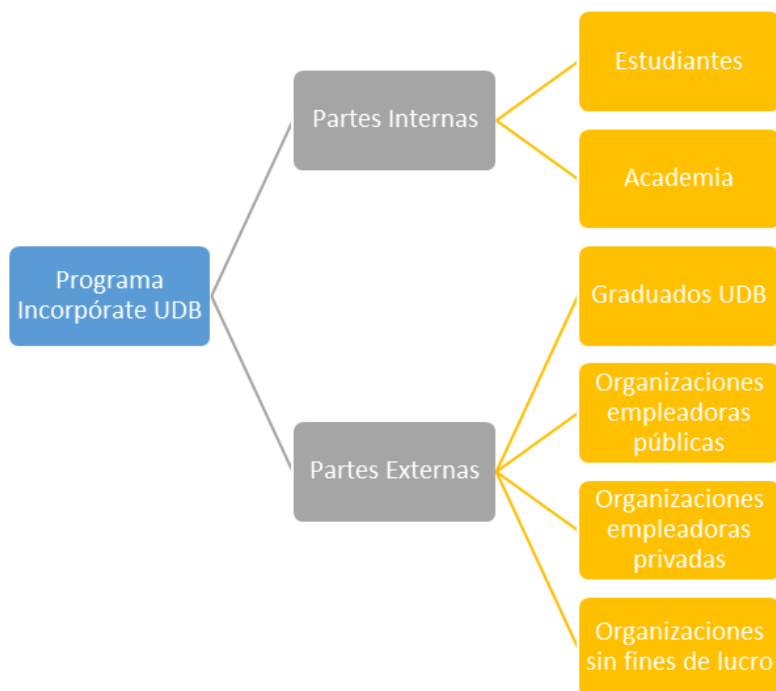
Programa Incorpórate UDB

Partes Internas

Estudiantes

Academia

Partes Externas

Graduados UDB

Organizaciones empleadoras públicas

Organizaciones empleadoras privadas

Organizaciones sin fines de lucro